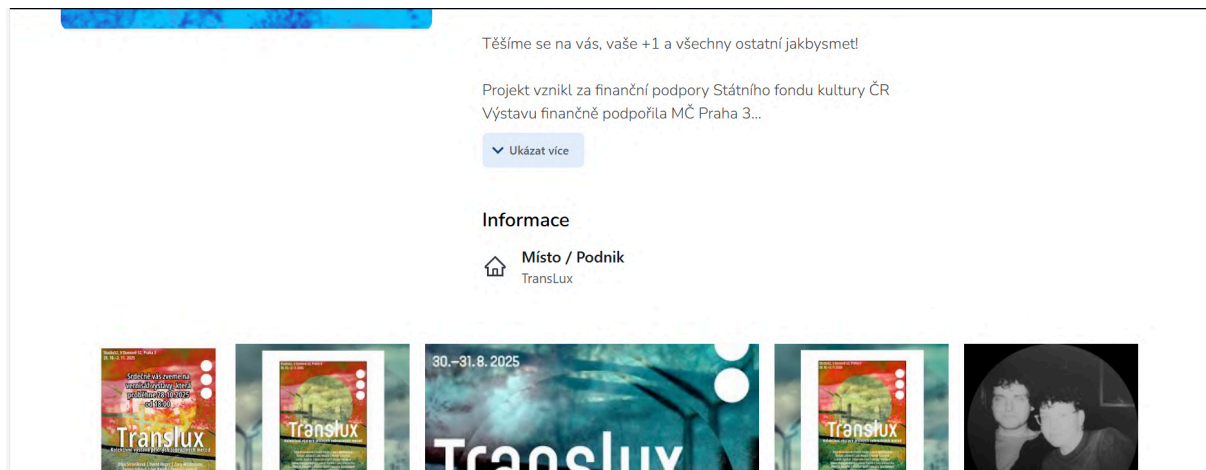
Těšíme se na vás, vaše +1 a všechny ostatní jakbysmet!

Projekt vznikl za finanční podpory Státního fondu kultury ČR
Výstavu finančně podpořila MČ Praha 3...

Ukázat více

Informace

Místo / Podnik
TransLux

Srdečně vás zveme na vernisáž výstavy, která proběhne 28.10.2025 od 18:00

Translux

Translux

30.–31. 8. 2025

Translux

Translux